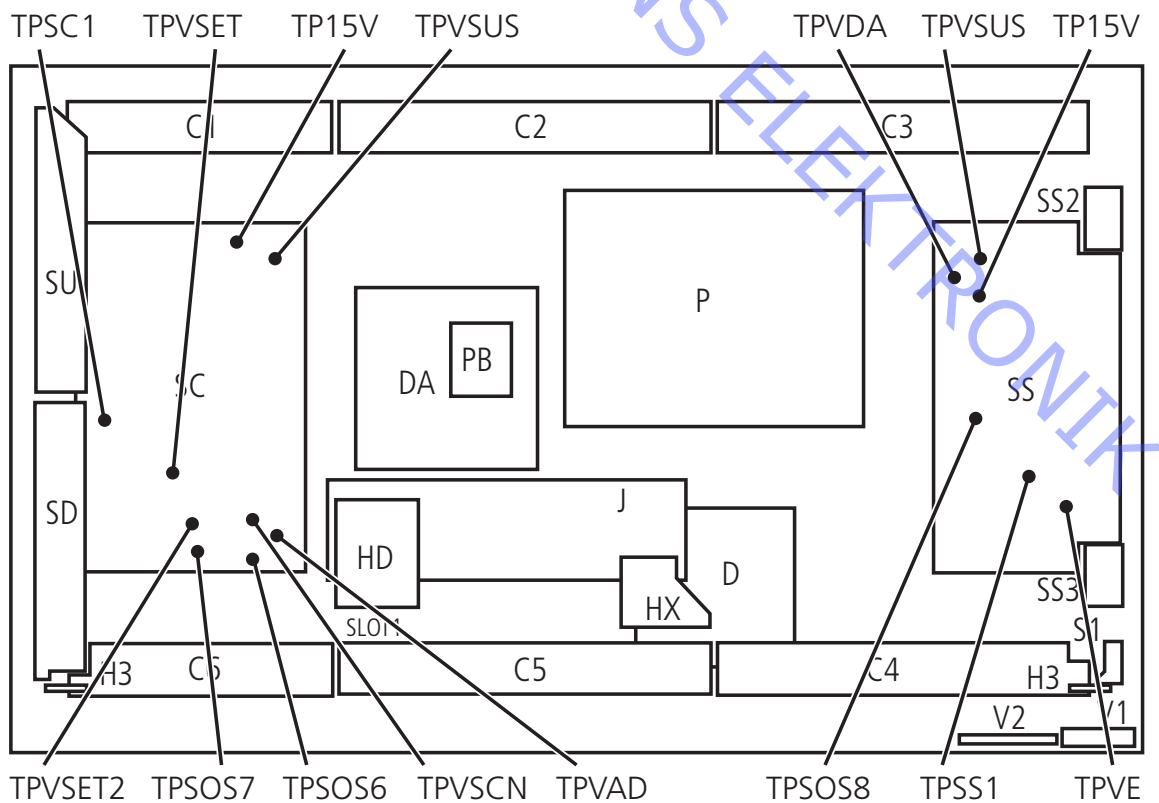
TPSC1 TPVSET TP15V TPVSUS TPVDA TPVSUS TP15V

C1 C2 C3

SS2

SU

P

PB

DA

SC

SS

SD

J

HD

D

HX

SS3

SLOT1

S1

H3 C6 C5 C4 H3

V2 V1

TPVSET2 TPSOS7 TPSOS6 TPVSCN TPVAD TPSOS8 TPSS1 TPVE

S ELEKTRONIK